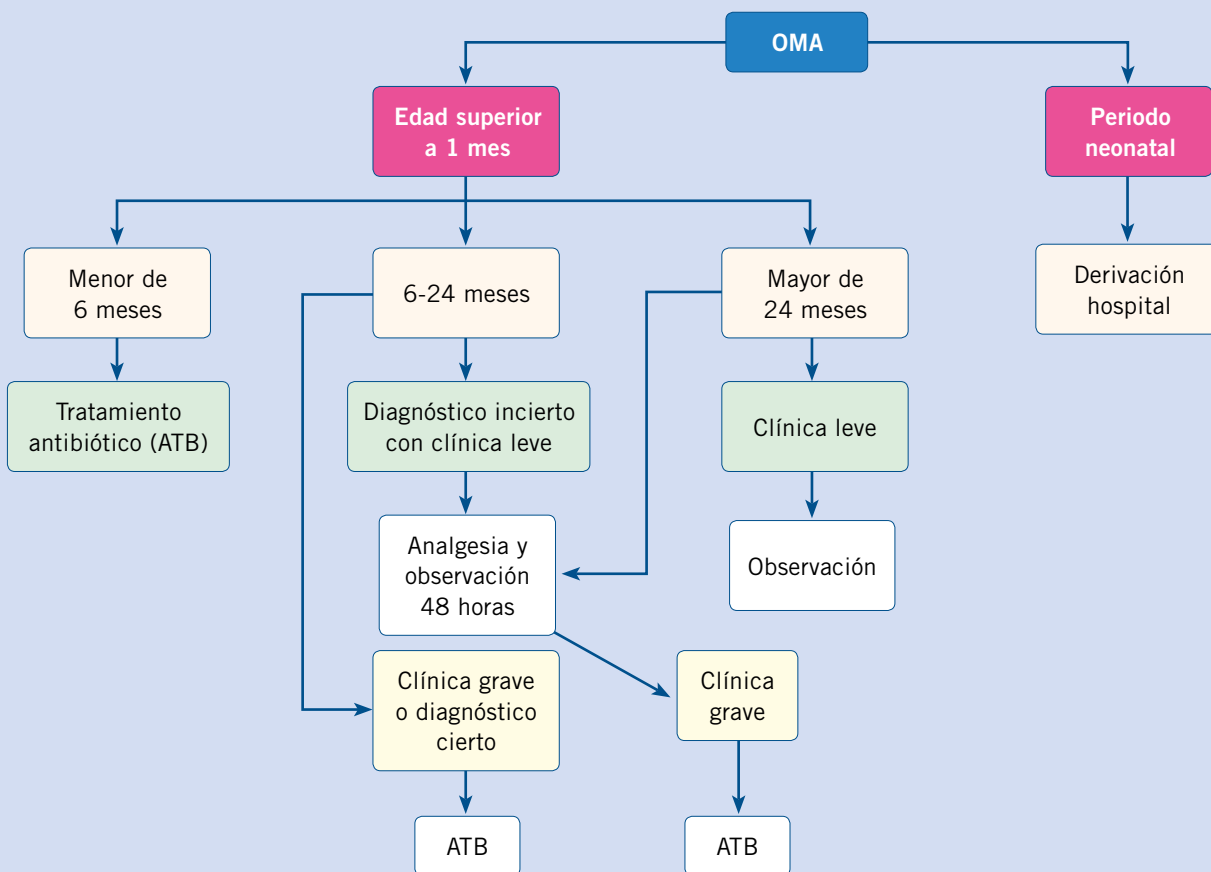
OMA

Edad superior a 1 mes

Periodo neonatal

Menor de 6 meses

6-24 meses

Mayor de 24 meses

Derivación hospital

Tratamiento antibiótico (ATB)

Diagnóstico incierto con clínica leve

Clínica leve

Analgesia y observación 48 horas

Observación

Clínica grave o diagnóstico cierto

Clínica grave

ATB

ATB